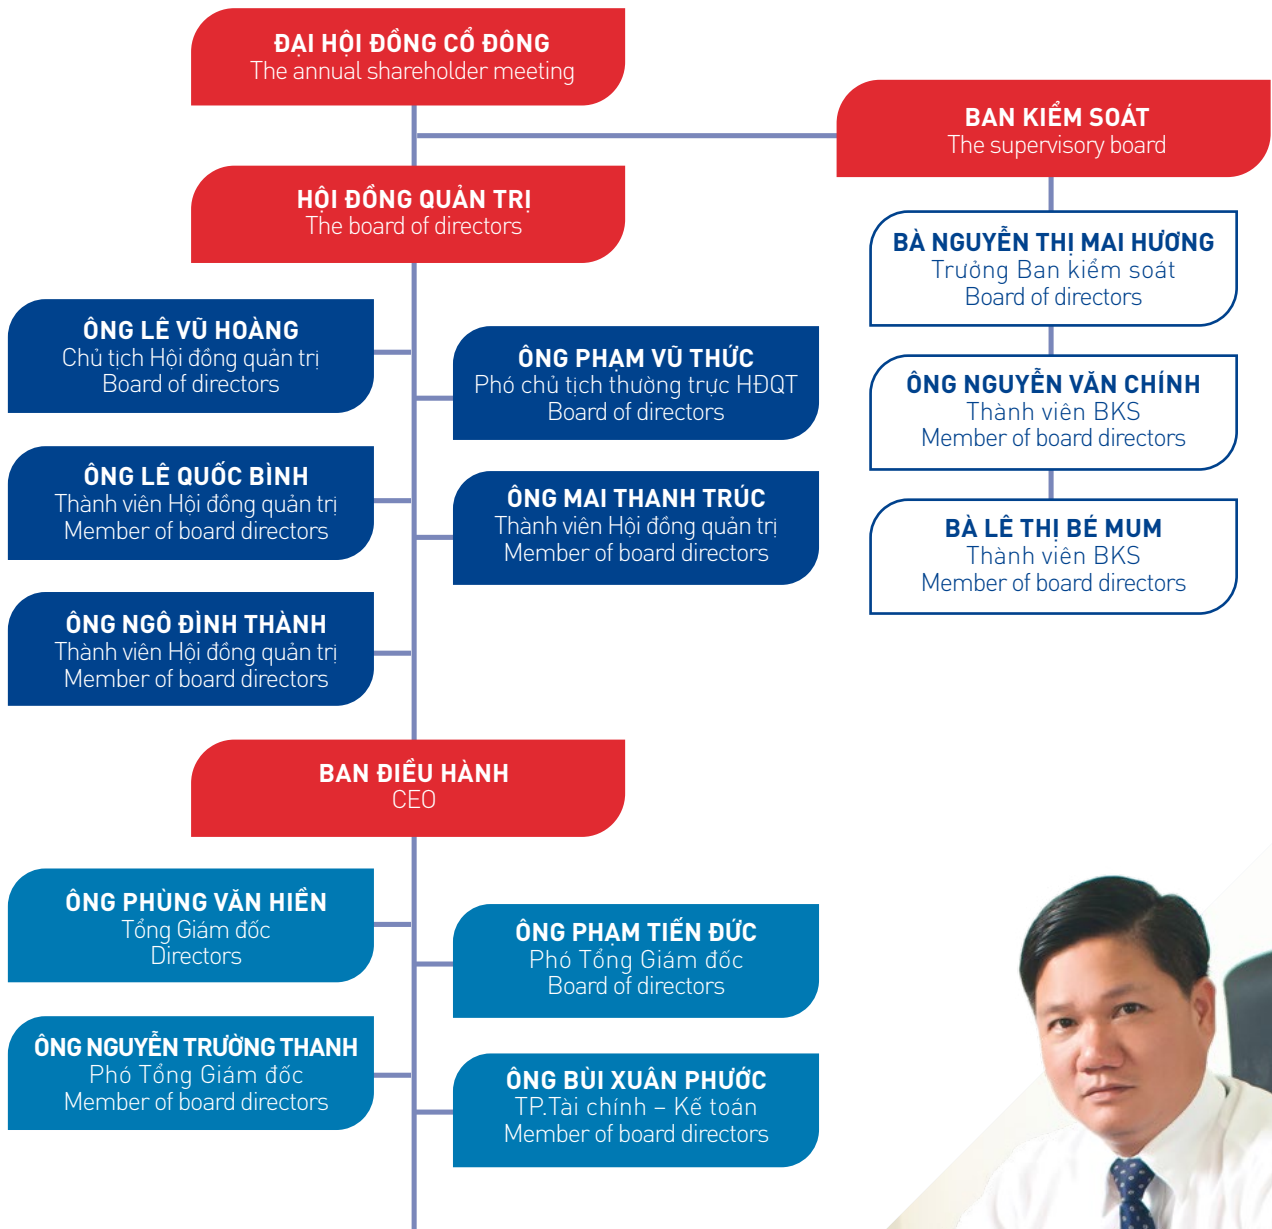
ĐẠI HỘI ĐỒNG CỔ ĐÔNG
The annual shareholder meeting

BAN KIỂM SOÁT
The supervisory board

HỘI ĐỒNG QUẢN TRỊ
The board of directors

ÔNG LÊ VŨ HOÀNG
Chủ tịch Hội đồng quản trị
Board of directors

ÔNG PHẠM VŨ THỨC
Phó chủ tịch thường trực HĐQT
Board of directors

ÔNG LÊ QUỐC BÌNH
Thành viên Hội đồng quản trị
Member of board directors

ÔNG MAI THANH TRÚC
Thành viên Hội đồng quản trị
Member of board directors

ÔNG NGÔ ĐÌNH THÀNH
Thành viên Hội đồng quản trị
Member of board directors

BÀ NGUYỄN THỊ MAI HƯƠNG
Trưởng Ban kiểm soát
Board of directors

ÔNG NGUYỄN VĂN CHÍNH
Thành viên BKS
Member of board directors

BÀ LÊ THỊ BÉ MUM
Thành viên BKS
Member of board directors

BAN ĐIỀU HÀNH
CEO

ÔNG PHÙNG VĂN HIỀN
Tổng Giám đốc
Directors

ÔNG PHẠM TIẾN ĐỨC
Phó Tổng Giám đốc
Board of directors

ÔNG NGUYỄN TRƯỜNG THANH
Phó Tổng Giám đốc
Member of board directors

ÔNG BÙI XUÂN PHƯỚC
TP.Tài chính – Kế toán
Member of board directors